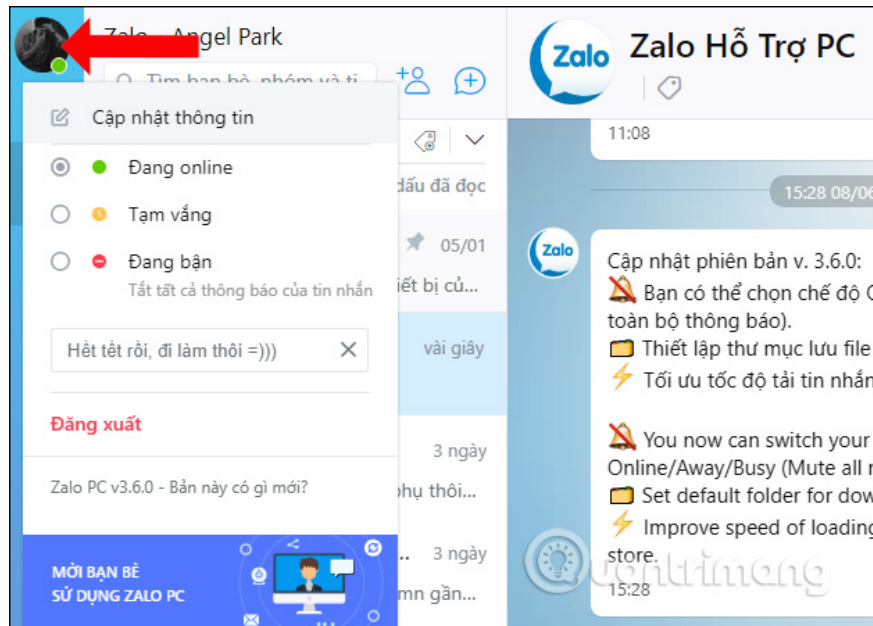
Zalo - Angel Park

Tìm bạn bè, nhóm và ti

Cập nhật thông tin

Đang online

Tạm vắng

Đang bận

Tắt tất cả thông báo của tin nhắn

Hết tết rồi, đi làm thôi =)))

Đăng xuất

Zalo PC v3.6.0 - Bản này có gì mới?

MỜI BẠN BÈ SỬ DỤNG ZALO PC

dấu đã đọc

05/01

iết bị củ...

vài giây

3 ngày

phụ thôi...

3 ngày

mn gần...

Zalo

Zalo Hỗ Trợ PC

11:08

15:28 08/06

Zalo

Cập nhật phiên bản v. 3.6.0:

Bạn có thể chọn chế độ (

toàn bộ thông báo).

Thiết lập thư mục lưu file

Tối ưu tốc độ tải tin nhắn

You now can switch your

Online/Away/Busy (Mute all r

Set default folder for dow

Improve speed of loading

store.

15:28

Quantrimang